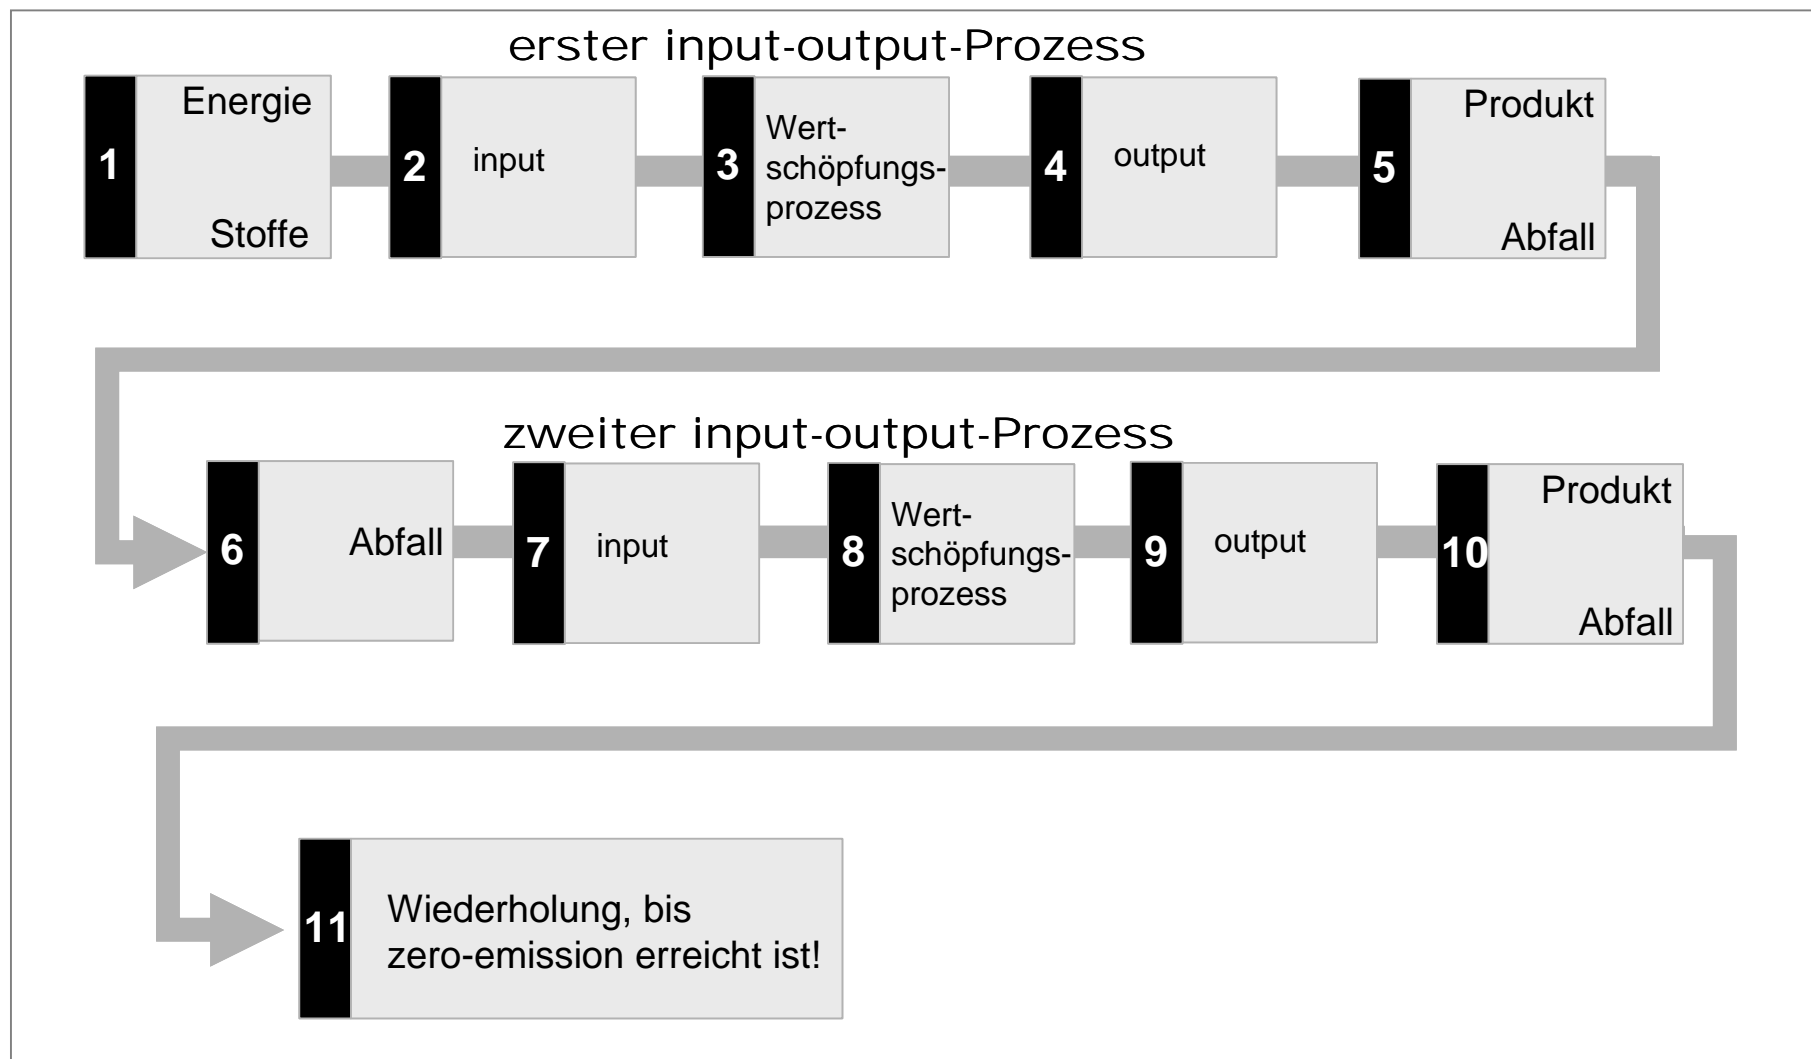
erster input-output-Prozess

1 Energie Stoffe

2 input

3 Wertschöpfungsprozess

4 output

5 Produkt Abfall

zweiter input-output-Prozess

6 Abfall

7 input

8 Wertschöpfungsprozess

9 output

10 Produkt Abfall

11 Wiederholung, bis zero-emission erreicht ist!